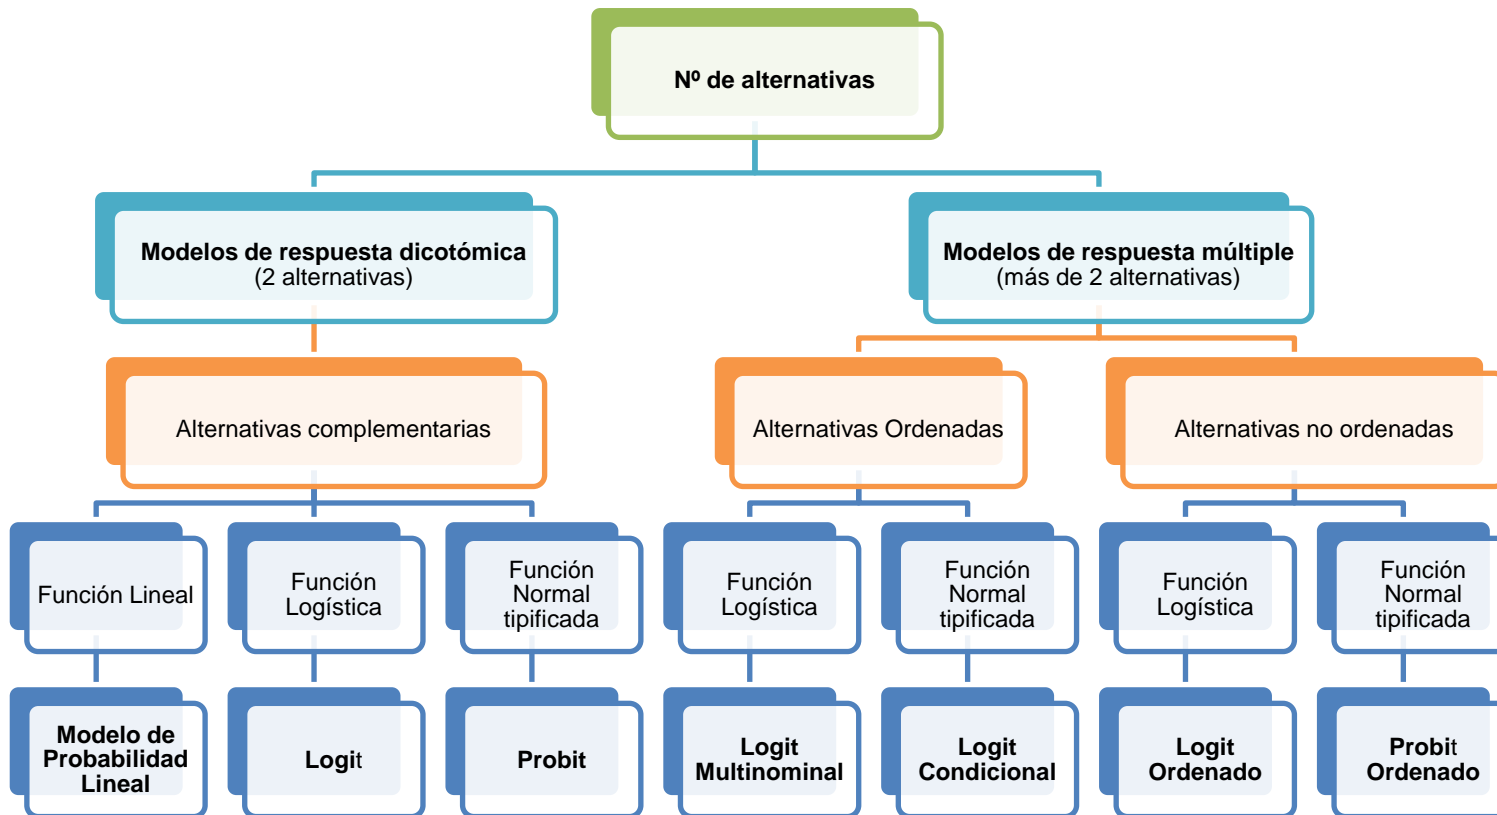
Nº de alternativas

Modelos de respuesta dicotómica
(2 alternativas)

Modelos de respuesta múltiple
(más de 2 alternativas)

Alternativas complementarias

Alternativas Ordenadas

Alternativas no ordenadas

Función Lineal

Función Logística

Función Normal tipificada

Función Logística

Función Normal tipificada

Función Logística

Función Normal tipificada

Modelo de Probabilidad Lineal

Logit

Probit

Logit Multinominal

Logit Condicional

Logit Ordenado

Probit Ordenado